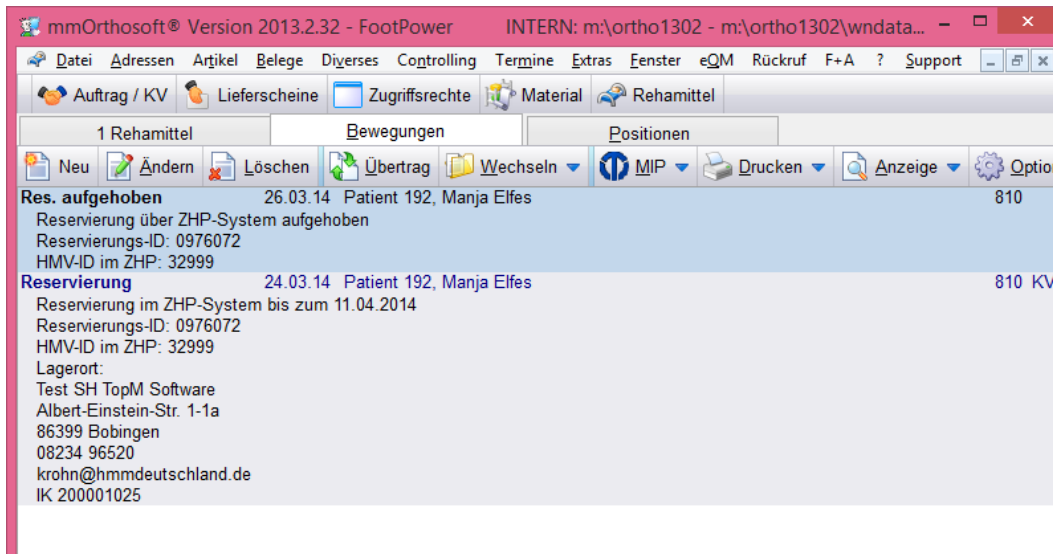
mmOrthosoft® Version 2013.2.32 - FootPower INTERN: m:\ortho1302 - m:\ortho1302\wndata...

Datei Adressen Artikel Belege Diverses Controlling Termine Extras Fenster eQM Rückruf F+A ? Support

Auftrag / KV Lieferscheine Zugriffsrechte Material Rehamittel

1 Rehamittel Bewegungen Positionen

Neu Ändern Löschen Übertrag Wechseln MIP Drucken Anzeige Option

Res. aufgehoben 26.03.14 Patient 192, Manja Elfes 810
Reservierung über ZHP-System aufgehoben
Reservierungs-ID: 0976072
HMV-ID im ZHP: 32999

Reservierung 24.03.14 Patient 192, Manja Elfes 810 KV
Reservierung im ZHP-System bis zum 11.04.2014
Reservierungs-ID: 0976072
HMV-ID im ZHP: 32999
Lagerort:
Test SH TopM Software
Albert-Einstein-Str. 1-1a
86399 Bobingen
08234 96520
krohn@hmmdeutschland.de
IK 200001025